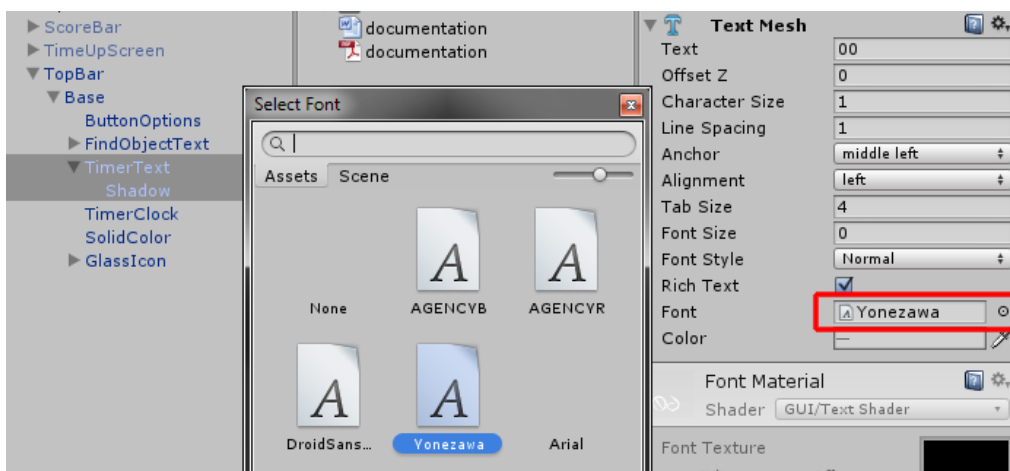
ScoreBar
TimeUpScreen
TopBar
Base
ButtonOptions
FindObjectText
TimerText
Shadow
TimerClock
SolidColor
GlassIcon

documentation
documentation

Select Font
Assets Scene
A
A
None AGENCYB AGENCYR
A
A
DroidSans... Yonezawa Arial

Text Mesh

| Text | 00 |
|---|---|
| Offset Z | 0 |
| Character Size | 1 |
| Line Spacing | 1 |
| Anchor | middle left |
| Alignment | left |
| Tab Size | 4 |
| Font Size | 0 |
| Font Style | Normal |
| Rich Text | ✓ |
| Font | Yonezawa |
| Color | |

Font Material
Shader GUI/Text Shader
Font Texture